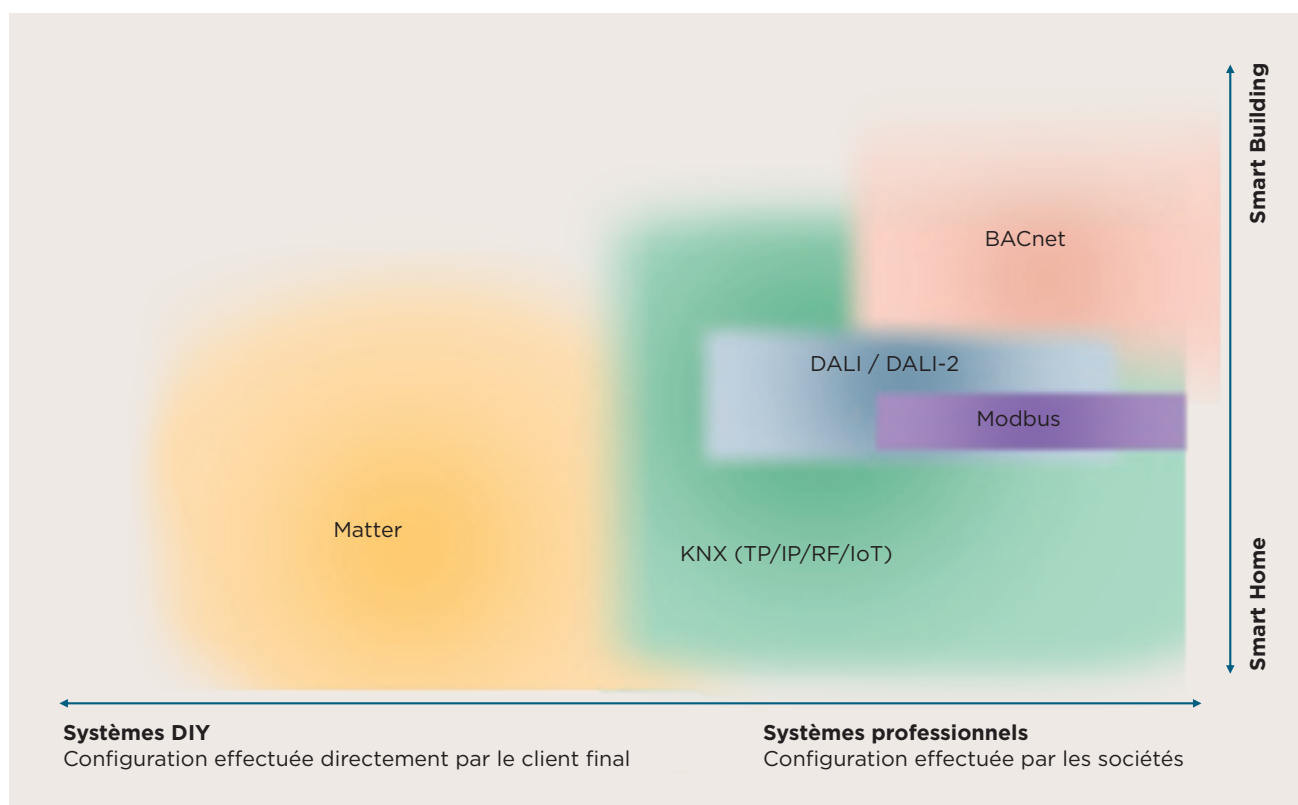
Smart Building

BACnet

DALI / DALI-2

Modbus

Matter

KNX (TP/IP/RF/IoT)

Smart Home

**Systèmes DIY**
Configuration effectuée directement par le client final

**Systèmes professionnels**
Configuration effectuée par les sociétés